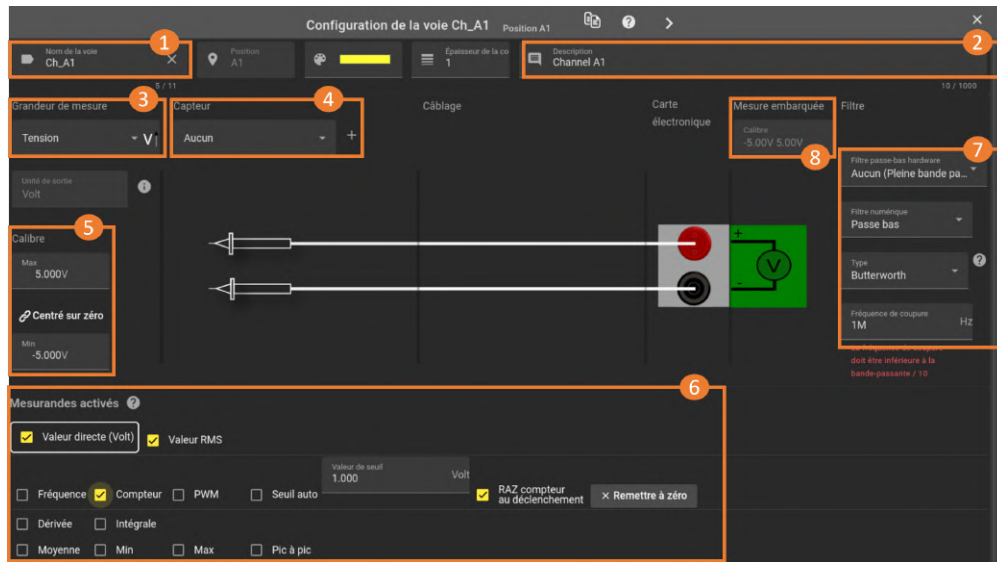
Configuration de la voie Ch_A1 Position A1

1
Nom de la voie
Ch_A1
5 / 11

Position
A1

Épaisseur de la co
1

2
Description
Channel A1
10 / 1000

3
Grandeur de mesure
Tension
V

4
Capteur
Aucun
+

Câblage

Carte électronique

Mesure embarquée
Calibre
-5.00V 5.00V
8

Filtre

7
Filtre passe-bas hardware
Aucun (Pleine bande pa...

Filtre numérique
Passe bas

Type
Butterworth

Fréquence de coupure
1M
Hz

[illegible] doit être inférieure à la bande-passante / 10

Unité de sortie
Volt

5
Calibre
Max
5.000V
Centré sur zéro
Min
-5.000V

+
-
V

6
Mesurandes activés

Valeur directe (Volt)
Valeur RMS

Valeur de seuil
1.000
Volt

Fréquence
Compteur
PWM
Seuil auto
RAZ compteur au déclenchement
× Remettre à zéro

Dérivée
Intégrale

Moyenne
Min
Max
Pic à pic